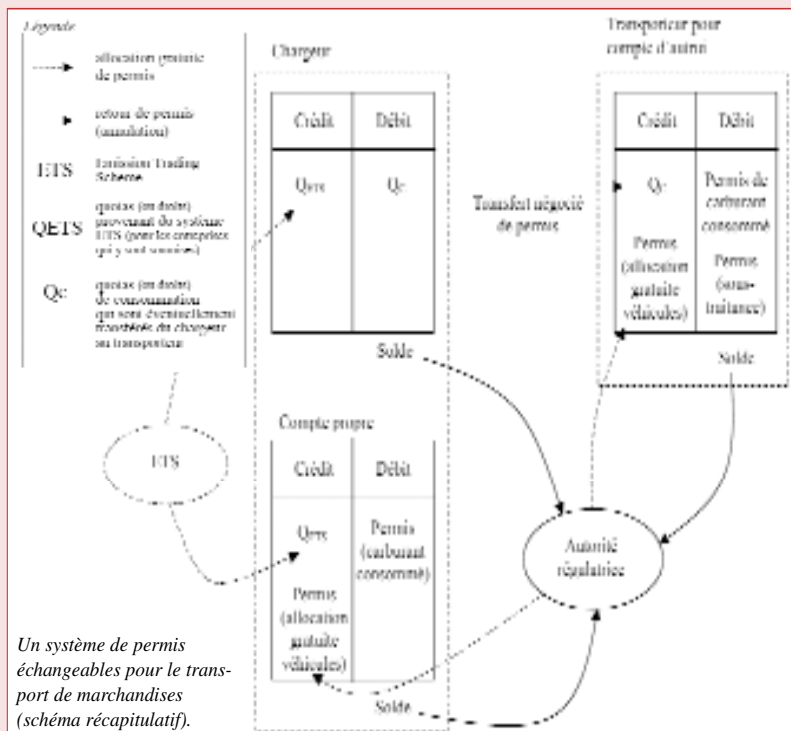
Légende

allocation gratuite de permis

retour de permis (annulation)

ETS Emission Trading Scheme

QETS quotas (ou droits) provenant du système ETS (pour les entreprises qui y sont soumises)

Qc quotas (ou droits) de consommation qui sont éventuellement transférés du chargeur au transporteur

ETS

Chargeur

| Crédit | Débit |
|---|---|
| QETS | Qc |

Solde

Transfert négocié de permis

Transporteur pour compte d'autrui

| Crédit | Débit |
|---|---|
| Qc Permis (allocation gratuite véhicules) | Permis de carburant consommé Permis (sous-traitance) |

Solde

Compte propre

| Crédit | Débit |
|---|---|
| QETS Permis (allocation gratuite véhicules) | Permis (carburant consommé) |

Solde

Autorité régulatrice

Un système de permis échangeables pour le transport de marchandises (schéma récapitulatif).